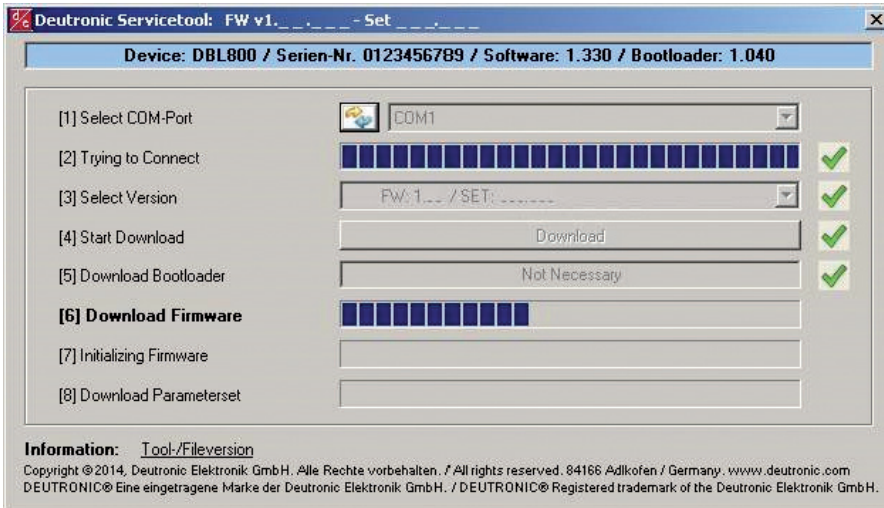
Deutronic Servicetool: FW v1._ _._ _ _ - Set _ _ _._ _ _

Device: DBL800 / Serien-Nr. 0123456789 / Software: 1.330 / Bootloader: 1.040

[1] Select COM-Port
COM1

[2] Trying to Connect

[3] Select Version
FW: 1._ _ / SET: _ _ _._ _ _

[4] Start Download
Download

[5] Download Bootloader
Not Necessary

[6] Download Firmware

[7] Initializing Firmware

[8] Download Parameterset

Information: Tool-/Fileversion

Copyright © 2014, Deutronic Elektronik GmbH. Alle Rechte vorbehalten. / All rights reserved. 84166 Adlkofen / Germany. www.deutronic.com
DEUTRONIC® Eine eingetragene Marke der Deutronic Elektronik GmbH. / DEUTRONIC® Registered trademark of the Deutronic Elektronik GmbH.